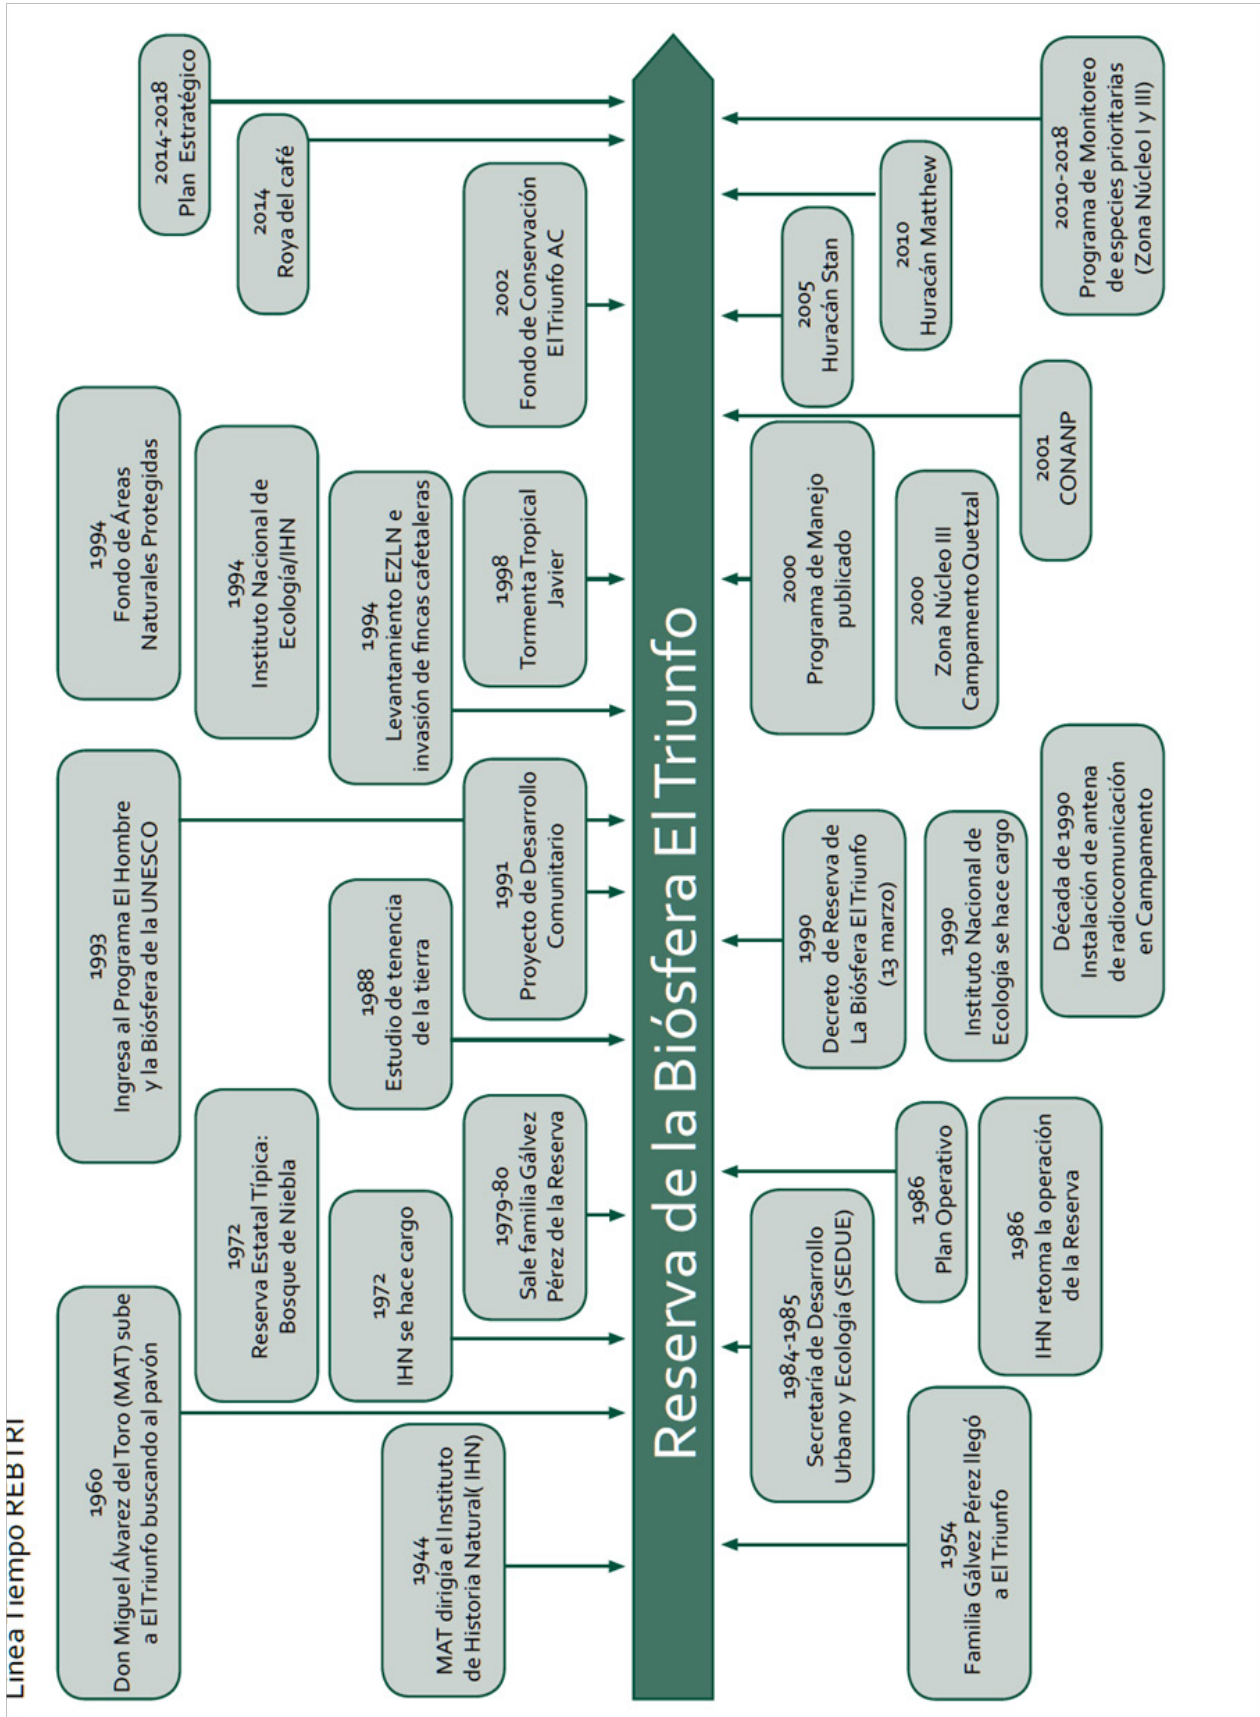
Línea Tiempo REBITRI

Reserva de la Biósfera El Triunfo

1944
MAT dirigía el Instituto de Historia Natural( IHN)

1954
Familia Gálvez Pérez llegó a El Triunfo

1960
Don Miguel Álvarez del Toro (MAT) sube a El Triunfo buscando al pavón

1972
Reserva Estatal Típica: Bosque de Niebla

1972
IHN se hace cargo

1979-80
Sale familia Gálvez Pérez de la Reserva

1984-1985
Secretaría de Desarrollo Urbano y Ecología (SEDUE)

1986
Plan Operativo

1986
IHN retoma la operación de la Reserva

1988
Estudio de tenencia de la tierra

1990
Decreto de Reserva de La Biósfera El Triunfo (13 marzo)

1990
Instituto Nacional de Ecología se hace cargo

Década de 1990
Instalación de antena de radiocomunicación en Campamento

1991
Proyecto de Desarrollo Comunitario

1993
Ingresa al Programa El Hombre y la Biósfera de la UNESCO

1994
Levantamiento EZLN e invasión de fincas cafetaleras

1994
Instituto Nacional de Ecología/IHN

1994
Fondo de Áreas Naturales Protegidas

1998
Tormenta Tropical Javier

2000
Programa de Manejo publicado

2000
Zona Núcleo III Campamento Quetzal

2001
CONANP

2002
Fondo de Conservación El Triunfo AC

2005
Huracán Stan

2010
Huracán Matthew

2010-2018
Programa de Monitoreo de especies prioritarias (Zona Núcleo I y III)

2014
Roya del café

2014-2018
Plan Estratégico